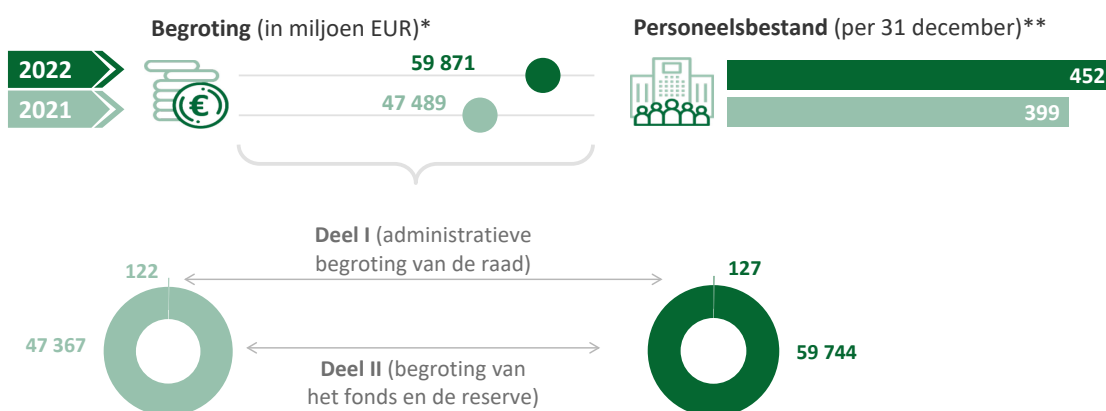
2022

2021

Begroting (in miljoen EUR)*

59 871

47 489

Personeelsbestand (per 31 december)**

452

399

Deel I (administratieve begroting van de raad)

122

127

47 367

Deel II (begroting van het fonds en de reserve)

59 744